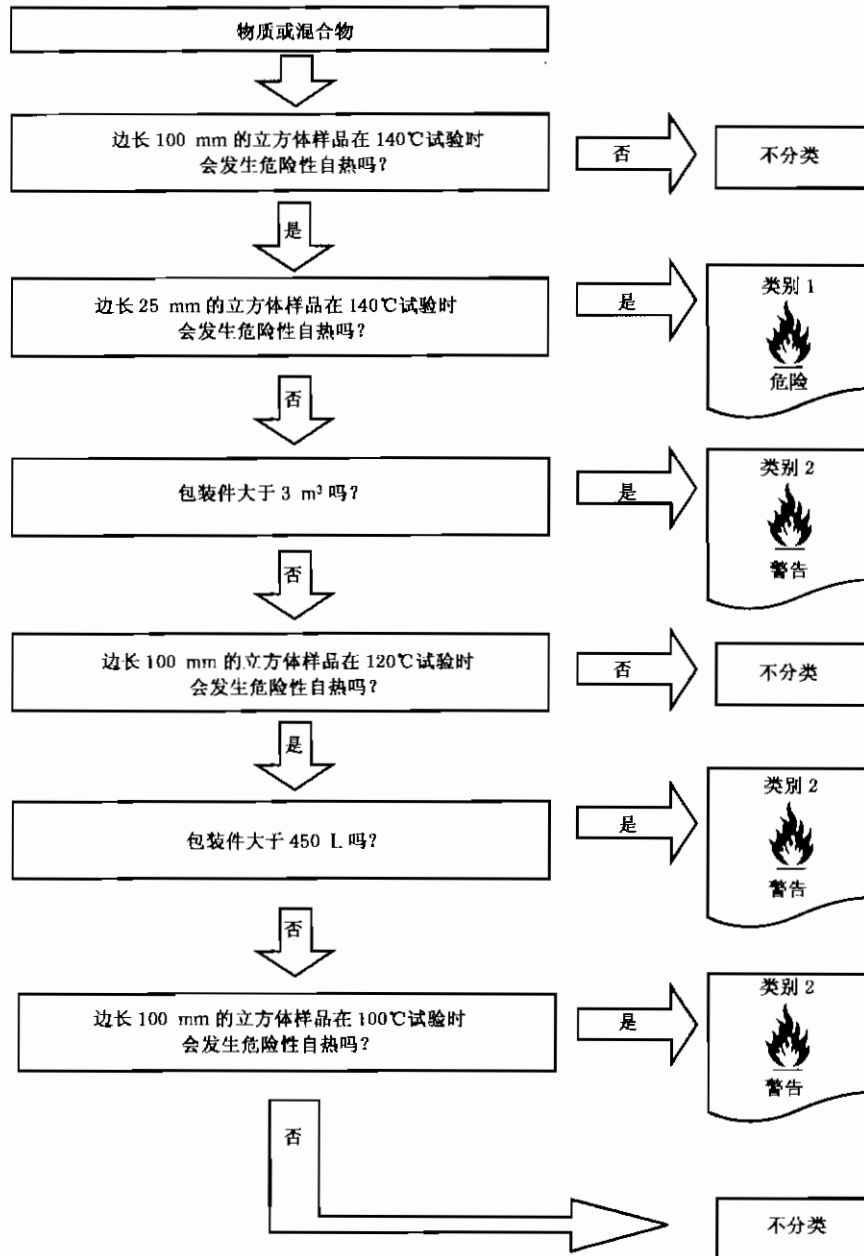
物质或混合物

边长 100 mm 的立方体样品在 140℃试验时会发生危险性自热吗?

否

不分类

是

边长 25 mm 的立方体样品在 140℃试验时会发生危险性自热吗?

是

类别 1

危险

否

包装件大于 3 $m^3$ 吗?

是

类别 2

警告

否

边长 100 mm 的立方体样品在 120℃试验时会发生危险性自热吗?

否

不分类

是

包装件大于 450 L 吗?

是

类别 2

警告

否

边长 100 mm 的立方体样品在 100℃试验时会发生危险性自热吗?

是

类别 2

警告

否

不分类